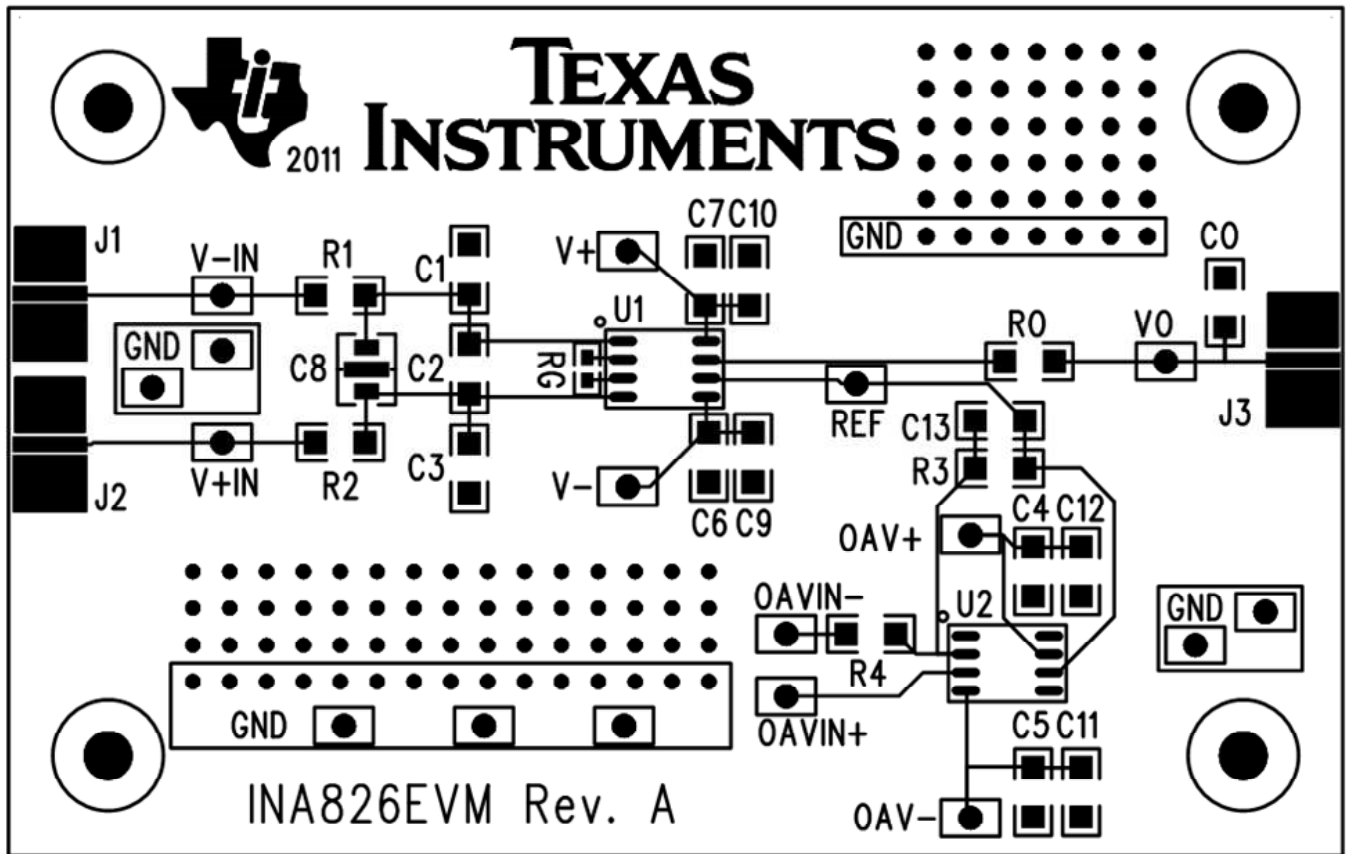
2011 TEXAS INSTRUMENTS

GND

C7 C10

V+

C0

J1

V-IN

R1

C1

U1

R0

VO

GND

C8

C2

RG

REF

J3

C13

V+IN

R2

C3

V-

R3

J2

C6 C9

C4 C12

OAV+

OAVIN-

U2

GND

R4

OAVIN+

GND

C5 C11

INA826EVM Rev. A

OAV-